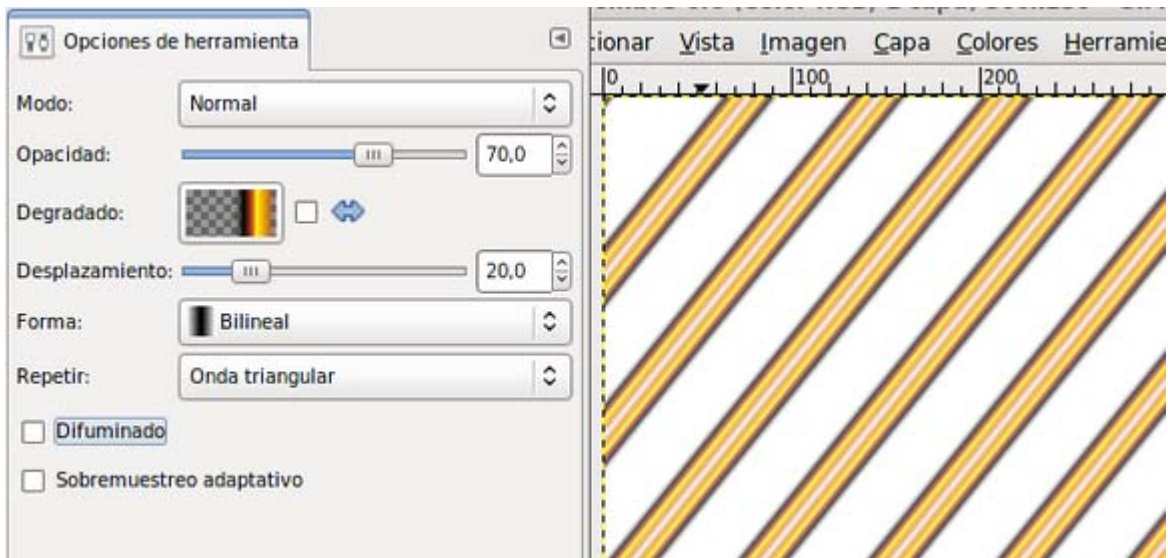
Opciones de herramienta

Modo: Normal

Opacidad: 70,0

Degradado:

Desplazamiento: 20,0

Forma: Bilineal

Repetir: Onda triangular

Difuminado

Sobremuestreo adaptativo

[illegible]cionar Vista Imagen Capa Colores Herramie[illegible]

0 100 200